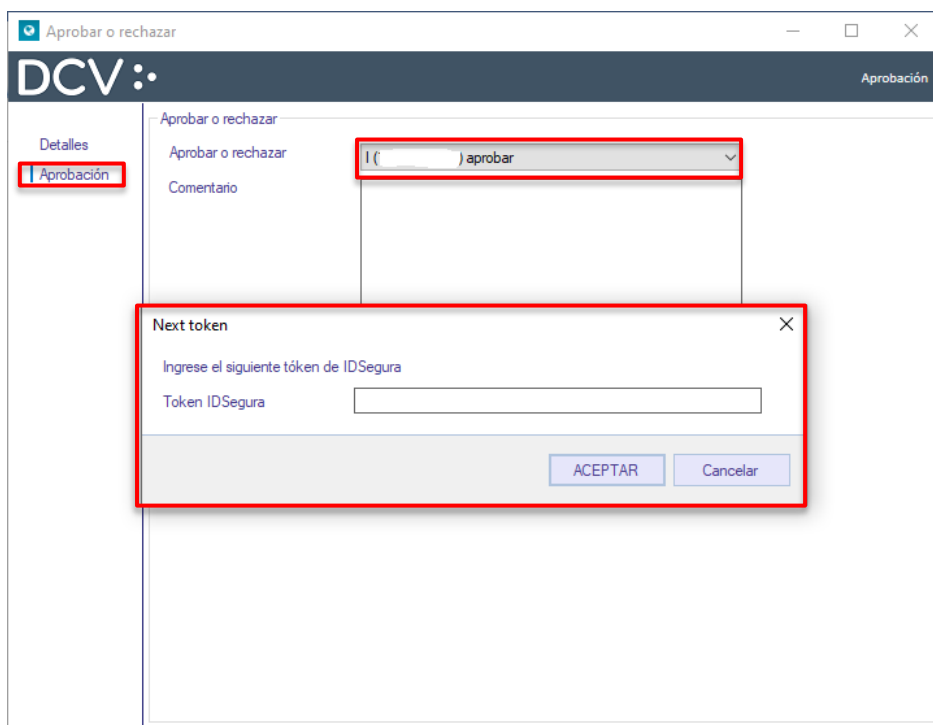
Aprobar o rechazar

DCV

Aprobación

Detalles
Aprobación

Aprobar o rechazar
Aprobar o rechazar
I ([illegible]) aprobar
Comentario

Next token
Ingrese el siguiente tóken de IDSegura
Token IDSegura
ACEPTAR
Cancelar